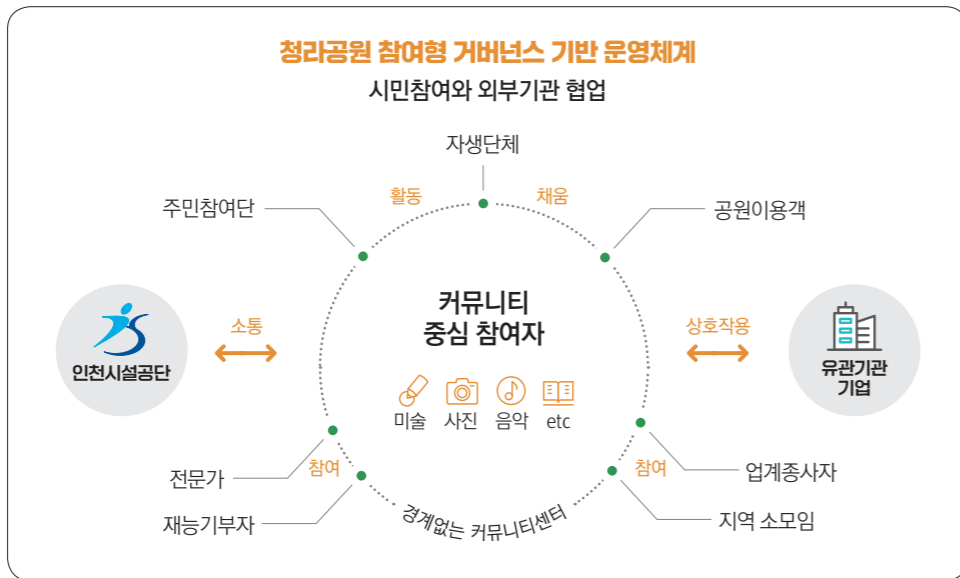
청라공원 참여형 거버넌스 기반 운영체계

시민참여와 외부기관 협업

자생단체

활동

채움

주민참여단

공원이용객

소통

상호작용

커뮤니티
중심 참여자

인천시설공단

유관기관
기업

미술 사진 음악 etc

참여

참여

전문가

업계종사자

재능기부자

지역 소모임

경계없는 커뮤니티센터